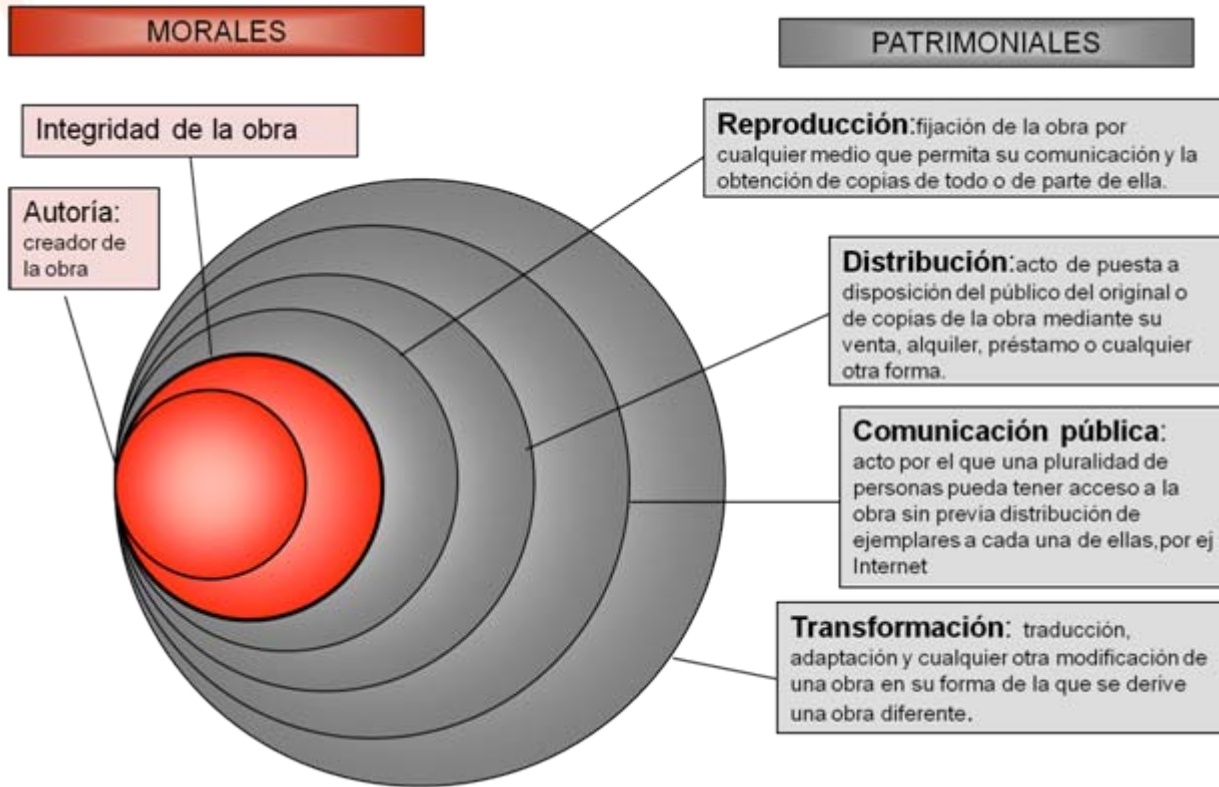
MORALES

Integridad de la obra

Autoría: creador de la obra

PATRIMONIALES

Reproducción: fijación de la obra por cualquier medio que permita su comunicación y la obtención de copias de todo o de parte de ella.

Distribución: acto de puesta a disposición del público del original o de copias de la obra mediante su venta, alquiler, préstamo o cualquier otra forma.

Comunicación pública: acto por el que una pluralidad de personas pueda tener acceso a la obra sin previa distribución de ejemplares a cada una de ellas, por ej Internet

Transformación: traducción, adaptación y cualquier otra modificación de una obra en su forma de la que se derive una obra diferente.